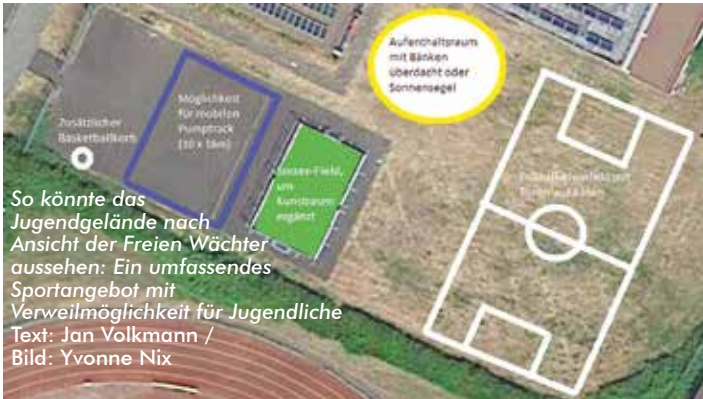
Aufenthaltsraum mit Bänken überdacht oder Sonnensegel

Zusätzlicher Basketballkorb

Möglichkeit für mobilen Pumptrack (30 x 18m)

Soccer-Field, um Kunstrasen ergänzt

Fußballkleinfeld mit Toren auf Rasen

So könnte das Jugendgelände nach Ansicht der Freien Wächter aussehen: Ein umfassendes Sportangebot mit Verweilmöglichkeit für Jugendliche
Text: Jan Volkmann / Bild: Yvonne Nix